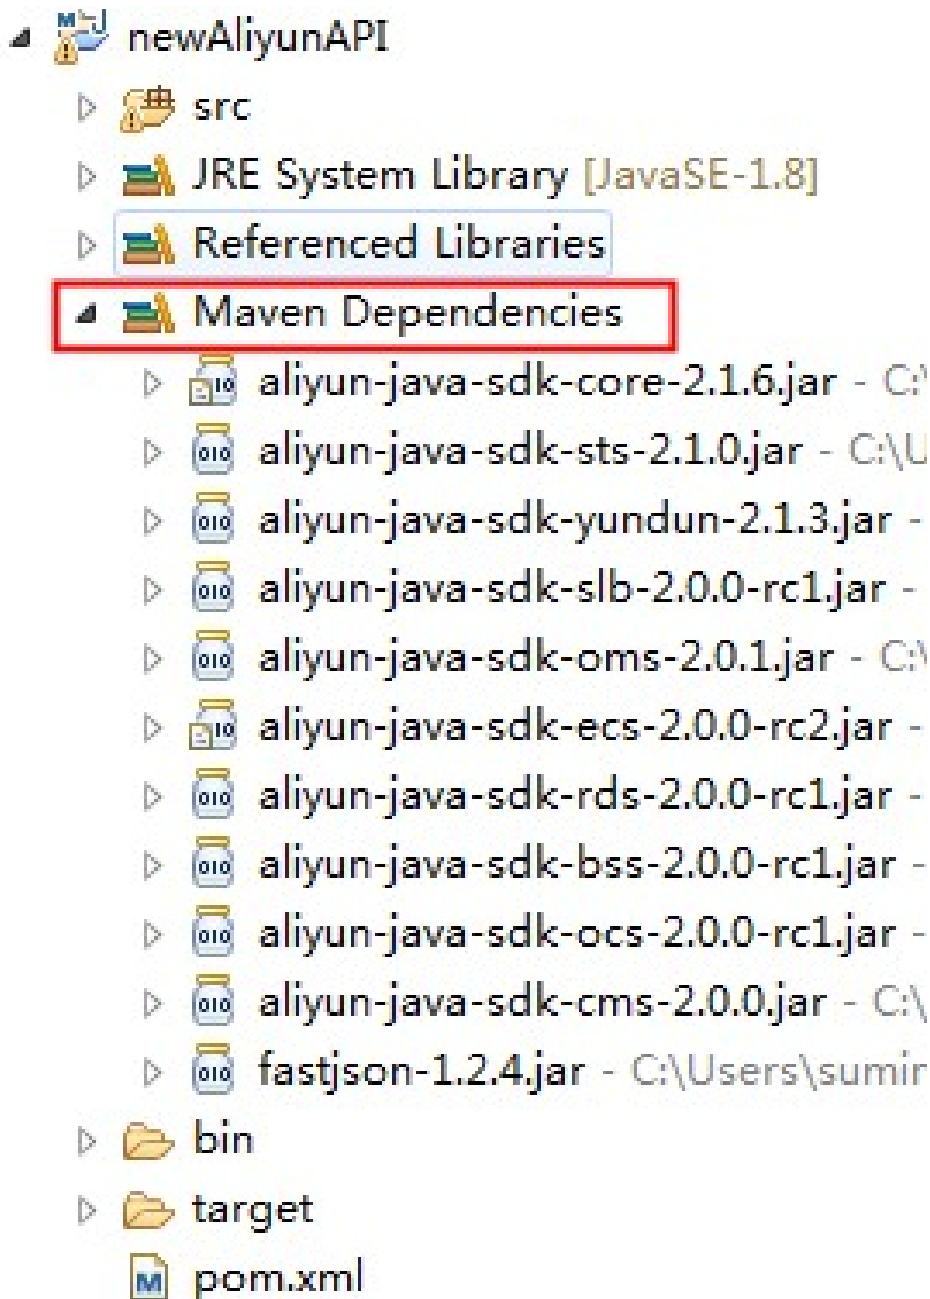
newAliyunAPI
src
JRE System Library [JavaSE-1.8]
Referenced Libraries
Maven Dependencies
aliyun-java-sdk-core-2.1.6.jar - C:\
aliyun-java-sdk-sts-2.1.0.jar - C:\U
aliyun-java-sdk-yundun-2.1.3.jar -
aliyun-java-sdk-slb-2.0.0-rc1.jar -
aliyun-java-sdk-oms-2.0.1.jar - C:\
aliyun-java-sdk-ecs-2.0.0-rc2.jar -
aliyun-java-sdk-rds-2.0.0-rc1.jar -
aliyun-java-sdk-bss-2.0.0-rc1.jar -
aliyun-java-sdk-ocs-2.0.0-rc1.jar -
aliyun-java-sdk-cms-2.0.0.jar - C:\
fastjson-1.2.4.jar - C:\Users\sumir
bin
target
pom.xml